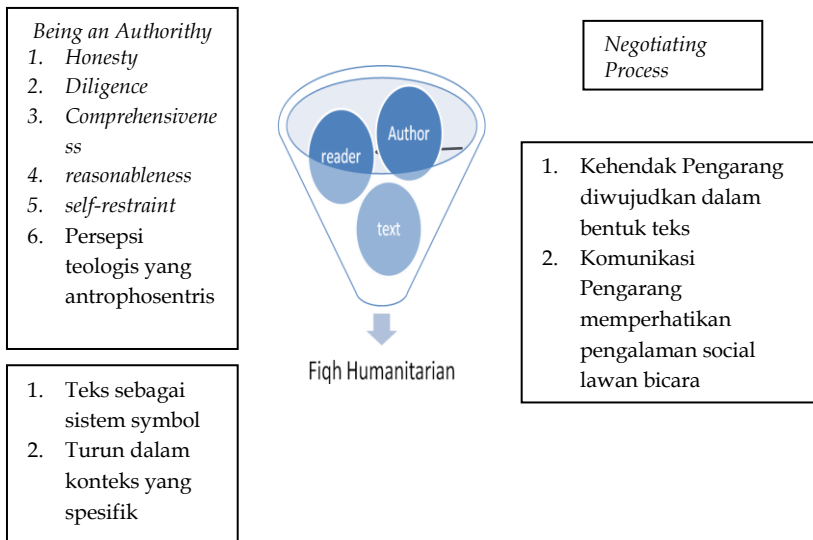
Being an Authorithy
1. Honesty
2. Diligence
3. Comprehensiveness
4. reasonableness
5. self-restraint
6. Persepsi teologis yang antrophosentris

Negotiating Process

reader
Author
text

Fiqh Humanitarian

1. Kehendak Pengarang diwujudkan dalam bentuk teks
2. Komunikasi Pengarang memperhatikan pengalaman social lawan bicara

1. Teks sebagai sistem symbol
2. Turun dalam konteks yang spesifik